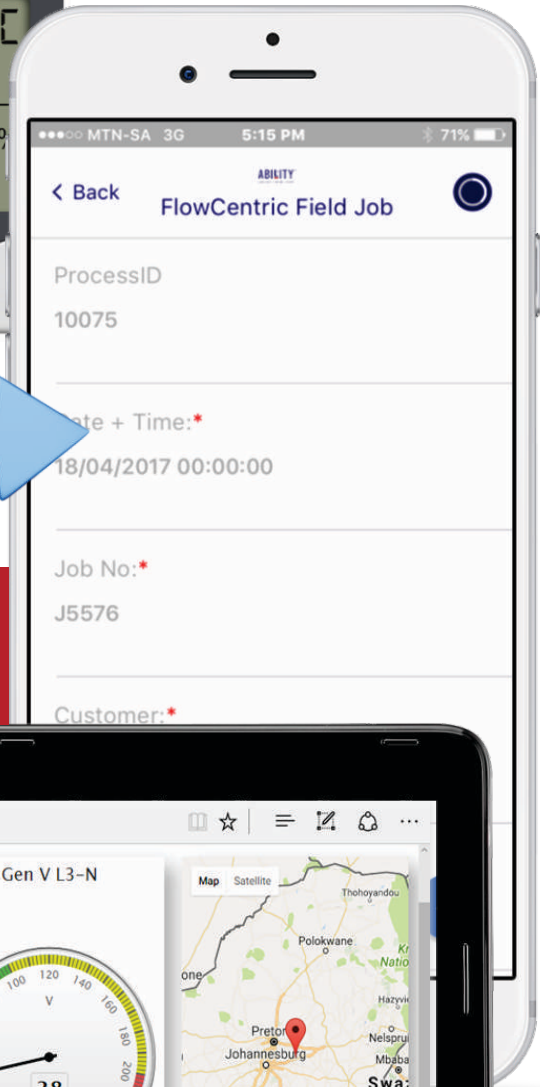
●●●○○ MTN-SA 3G 5:15 PM 71%

< Back ABILITY FlowCentric Field Job

ProcessID
10075

Date + Time:*
18/04/2017 00:00:00

Job No:*
J5576

Customer:*

Gen V L3-N

100 120 140 160 180 200
V
28

Map Satellite

Thohoyandou
Polokwane
Kr Natio
Hazyvi
Pretoria
Nelspru
Johannesburg
Mbaba
Swa
one